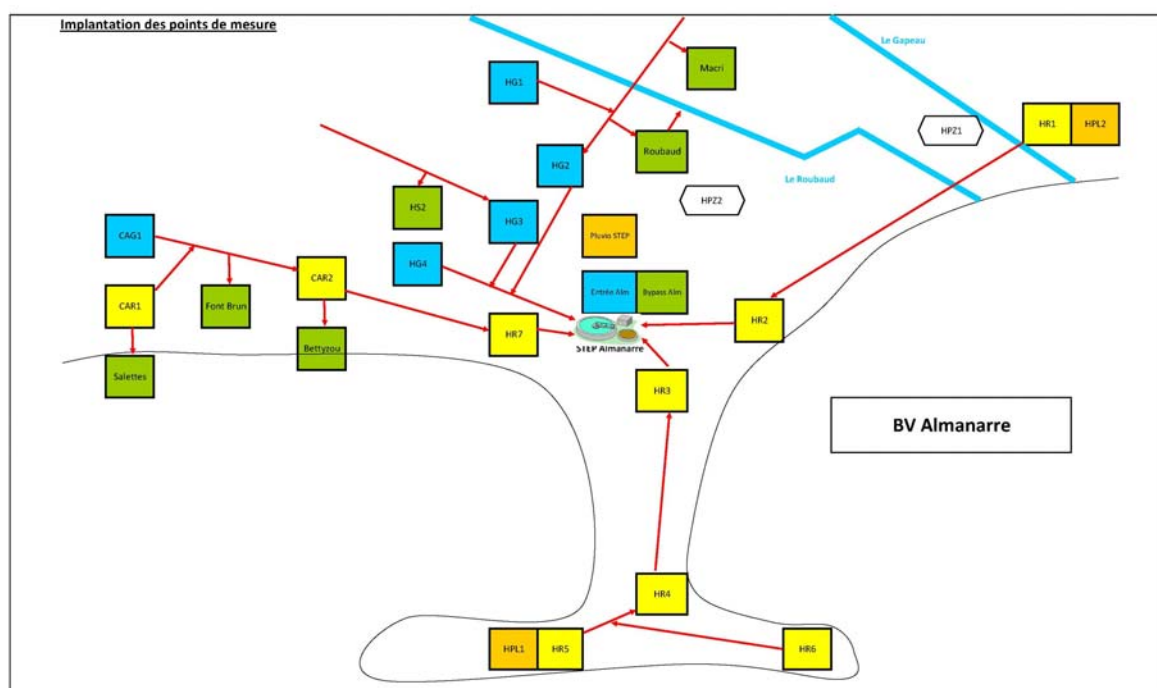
Implantation des points de mesure

Le Gapeau

Macri

HG1

HR1

HPL2

HPZ1

Roubaud

HG2

Le Roubaud

HPZ2

HS2

HG3

CAG1

Pluvio STEP

HG4

CAR2

Entrée Alim

Bypass Alim

CAR1

Font Brun

HR2

HR7

STEP Almanarre

Bettyzou

Salettes

HR3

BV Almanarre

HR4

HPL1

HR5

HR6